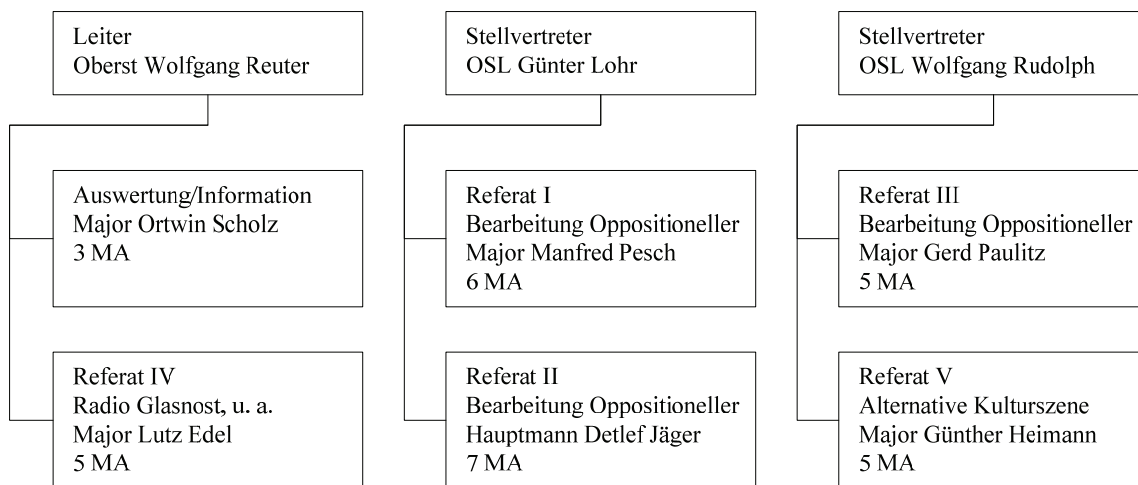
Leiter
Oberst Wolfgang Reuter

Auswertung/Information
Major Ortwin Scholz
3 MA

Referat IV
Radio Glasnost, u. a.
Major Lutz Edel
5 MA

Stellvertreter
OSL Günter Lohr

Referat I
Bearbeitung Oppositioneller
Major Manfred Pesch
6 MA

Referat II
Bearbeitung Oppositioneller
Hauptmann Detlef Jäger
7 MA

Stellvertreter
OSL Wolfgang Rudolph

Referat III
Bearbeitung Oppositioneller
Major Gerd Paulitz
5 MA

Referat V
Alternative Kulturszene
Major Günther Heimann
5 MA